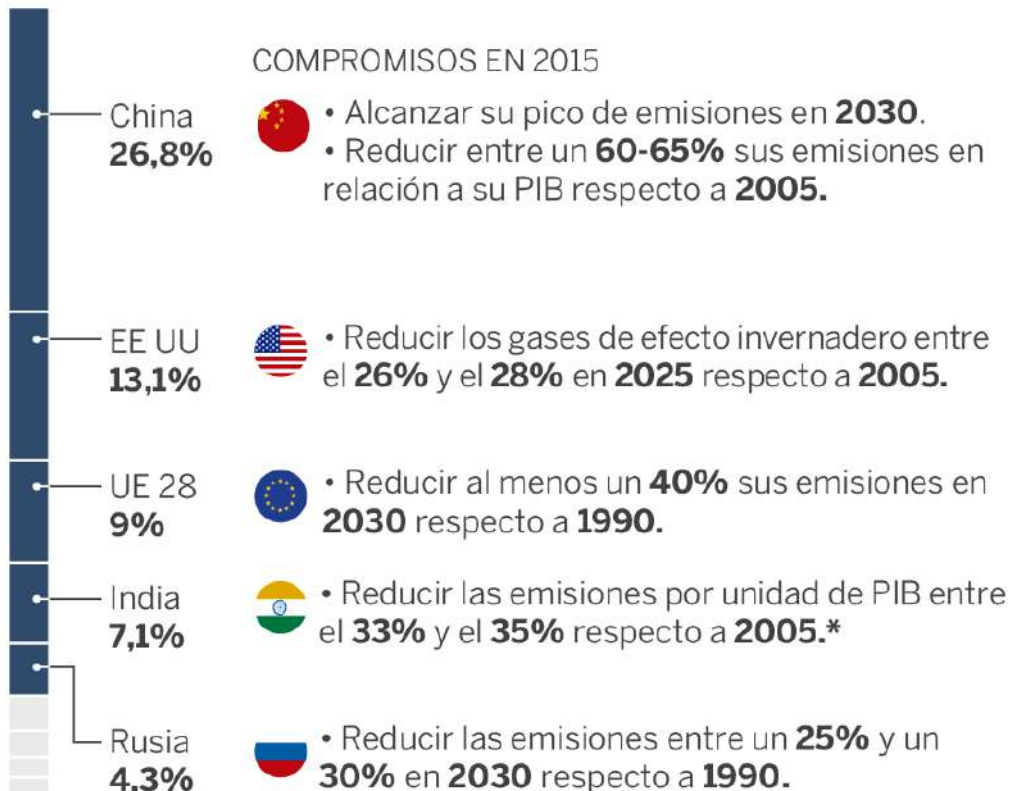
COMPROMISOS EN 2015

China
26,8%

• Alcanzar su pico de emisiones en 2030.
• Reducir entre un 60-65% sus emisiones en relación a su PIB respecto a 2005.

EE UU
13,1%

• Reducir los gases de efecto invernadero entre el 26% y el 28% en 2025 respecto a 2005.

UE 28
9%

• Reducir al menos un 40% sus emisiones en 2030 respecto a 1990.

India
7,1%

• Reducir las emisiones por unidad de PIB entre el 33% y el 35% respecto a 2005.*

Rusia
4,3%

• Reducir las emisiones entre un 25% y un 30% en 2030 respecto a 1990.